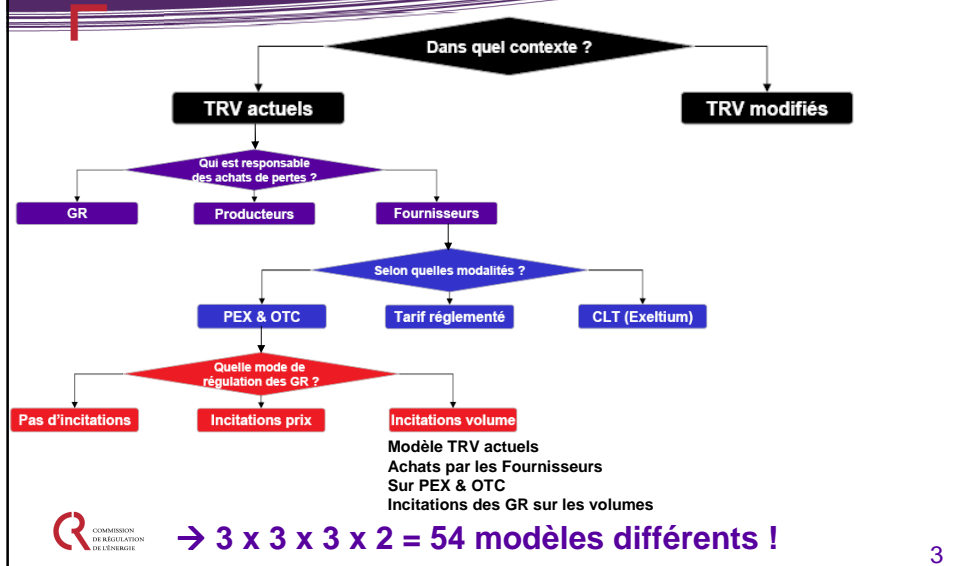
Dans quel contexte ?

TRV actuels

TRV modifiés

Qui est responsable des achats de pertes ?

GR

Producteurs

Fournisseurs

Selon quelles modalités ?

PEX & OTC

Tarif réglementé

CLT (Exeltium)

Quelle mode de régulation des GR ?

Pas d'incitations

Incitations prix

Incitations volume

Modèle TRV actuels
Achats par les Fournisseurs
Sur PEX & OTC
Incitations des GR sur les volumes

COMMISSION DE RÉGULATION DE L'ÉNERGIE

→ 3 x 3 x 3 x 2 = 54 modèles différents !

3